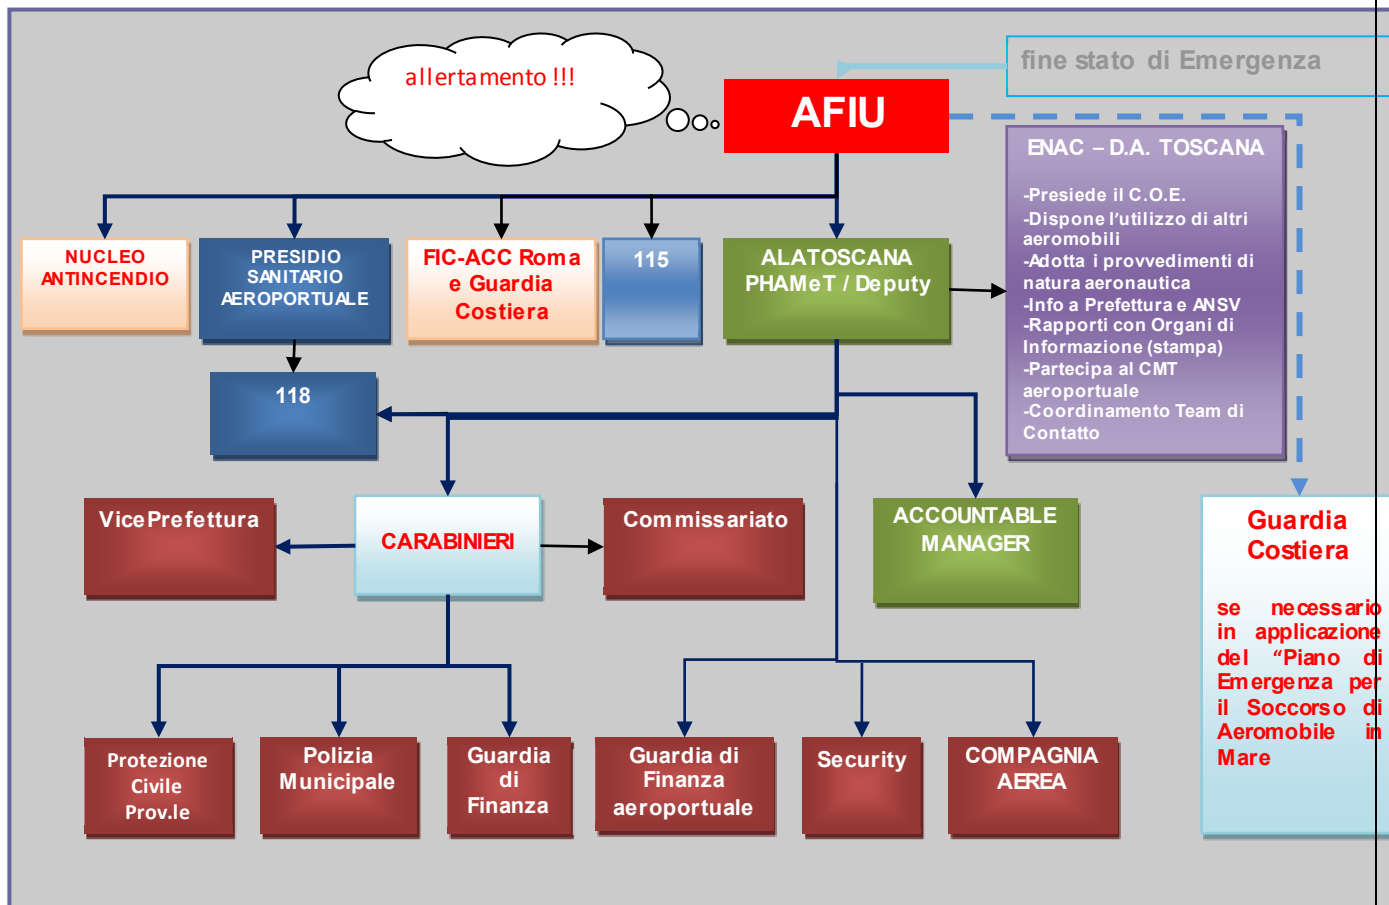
allertamento !!!

fine stato di Emergenza

AFIU

ENAC – D.A. TOSCANA

-Presiede il C.O.E.
-Dispone l'utilizzo di altri aeromobili
-Adotta i provvedimenti di natura aeronautica
-Info a Prefettura e ANSV
-Rapporti con Organi di Informazione (stampa)
-Partecipa al CMT aeroportuale
-Coordinamento Team di Contatto

NUCLEO ANTINCENDIO

PRESIDIO SANITARIO AEROPORTUALE

FIC-ACC Roma e Guardia Costiera

115

ALATOSCANA PHAMeT / Deputy

118

VicePrefettura

CARABINIERI

Commissariato

ACCOUNTABLE MANAGER

Guardia Costiera

se necessario in applicazione del "Piano di Emergenza per il Soccorso di Aeromobile in Mare

Protezione Civile Prov.le

Polizia Municipale

Guardia di Finanza

Guardia di Finanza aeroportuale

Security

COMPAGNIA AEREA